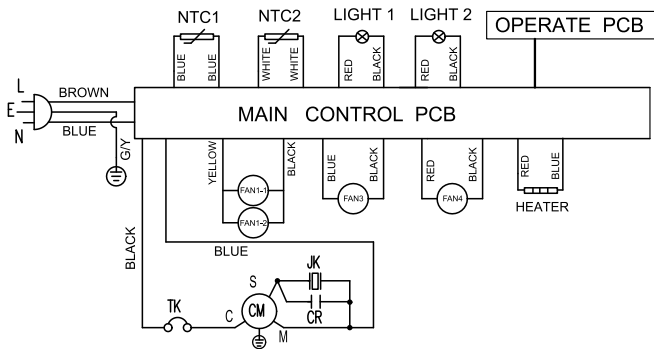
NTC1
NTC2
LIGHT 1
LIGHT 2
OPERATE PCB
BLUE BLUE
WHITE WHITE
RED BLACK
RED BLACK
L
E
N
BROWN
BLUE
G/Y
MAIN CONTROL PCB
YELLOW
BLACK
FAN1-1
FAN1-2
BLUE BLACK
FAN3
RED BLACK
FAN4
RED BLUE
HEATER
BLUE
BLACK
S
JK
CM
CR
TK
C
M